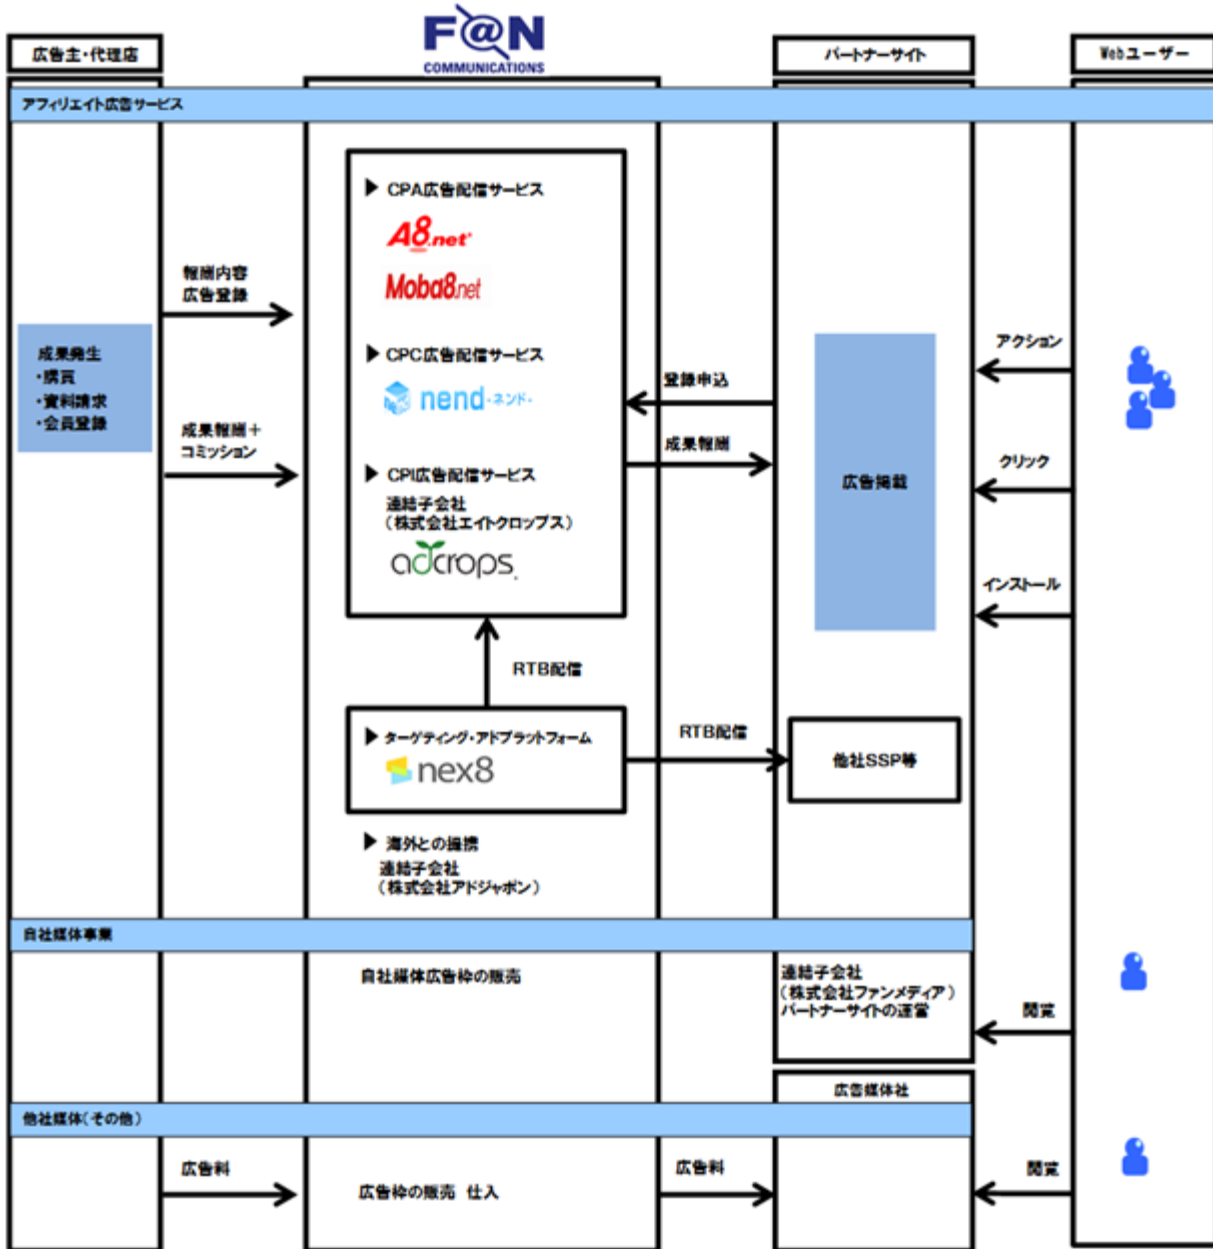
広告主・代理店

F@N COMMUNICATIONS

パートナーサイト

Webユーザー

アフィリエイト広告サービス

報酬内容
広告登録

成果発生
・購買
・資料請求
・会員登録

成果報酬＋
コミッション

▶ CPA広告配信サービス
A8.net
Moba8.net

▶ CPC広告配信サービス
nend・ネンド・

▶ CPI広告配信サービス
連結子会社
（株式会社エイトクロップス）
adcrops

登録申込

成果報酬

広告掲載

アクション

クリック

インストール

RTB配信

▶ ターゲティング・アドプラットフォーム
nex8

RTB配信

他社SSP等

▶ 海外との提携
連結子会社
（株式会社アドジャポン）

自社媒体事業

自社媒体広告枠の販売

連結子会社
（株式会社ファンメディア）
パートナーサイトの運営

閲覧

広告媒体社

他社媒体（その他）

広告料

広告枠の販売 仕入

広告料

閲覧